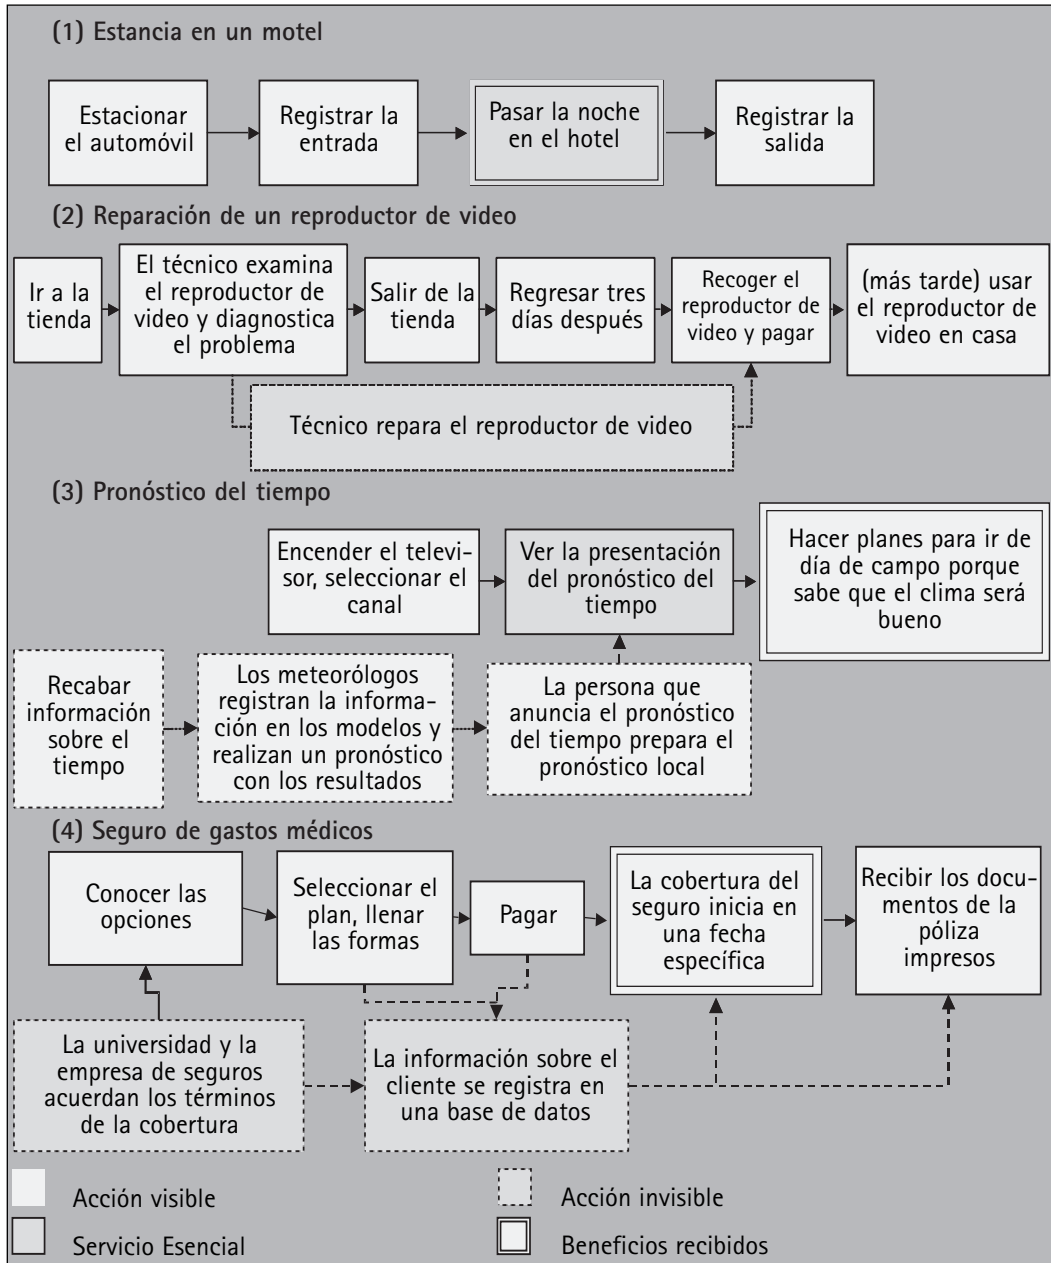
(1) Estancia en un motel

Estacionar el automóvil

Registrar la entrada

Pasar la noche en el hotel

Registrar la salida

(2) Reparación de un reproductor de video

Ir a la tienda

El técnico examina el reproductor de video y diagnostica el problema

Salir de la tienda

Regresar tres días después

Recoger el reproductor de video y pagar

(más tarde) usar el reproductor de video en casa

Técnico repara el reproductor de video

(3) Pronóstico del tiempo

Encender el televisor, seleccionar el canal

Ver la presentación del pronóstico del tiempo

Hacer planes para ir de día de campo porque sabe que el clima será bueno

Recabar información sobre el tiempo

Los meteorólogos registran la información en los modelos y realizan un pronóstico con los resultados

La persona que anuncia el pronóstico del tiempo prepara el pronóstico local

(4) Seguro de gastos médicos

Conocer las opciones

Seleccionar el plan, llenar las formas

Pagar

La cobertura del seguro inicia en una fecha específica

Recibir los documentos de la póliza impresos

La universidad y la empresa de seguros acuerdan los términos de la cobertura

La información sobre el cliente se registra en una base de datos

Acción visible

Acción invisible

Servicio Esencial

Beneficios recibidos